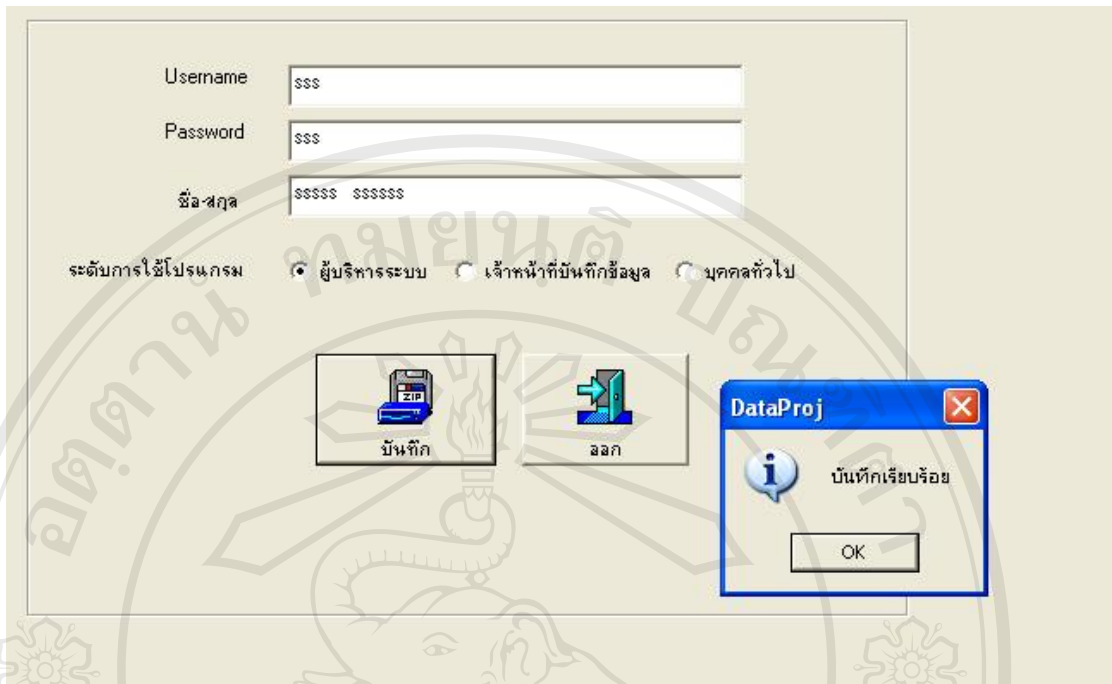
Username sss

Password sss

ชื่อ-สกุล sssss ssssss

ระดับการใช้โปรแกรม ผู้บริหารระบบ เจ้าหน้าที่บันทึกข้อมูล บุคคลทั่วไป

ZIP

บันทึก

ออก

DataProj

บันทึกเรียบร้อย

OK

ลิขสิทธิ์มหาวิทยาลัยเชียงใหม่